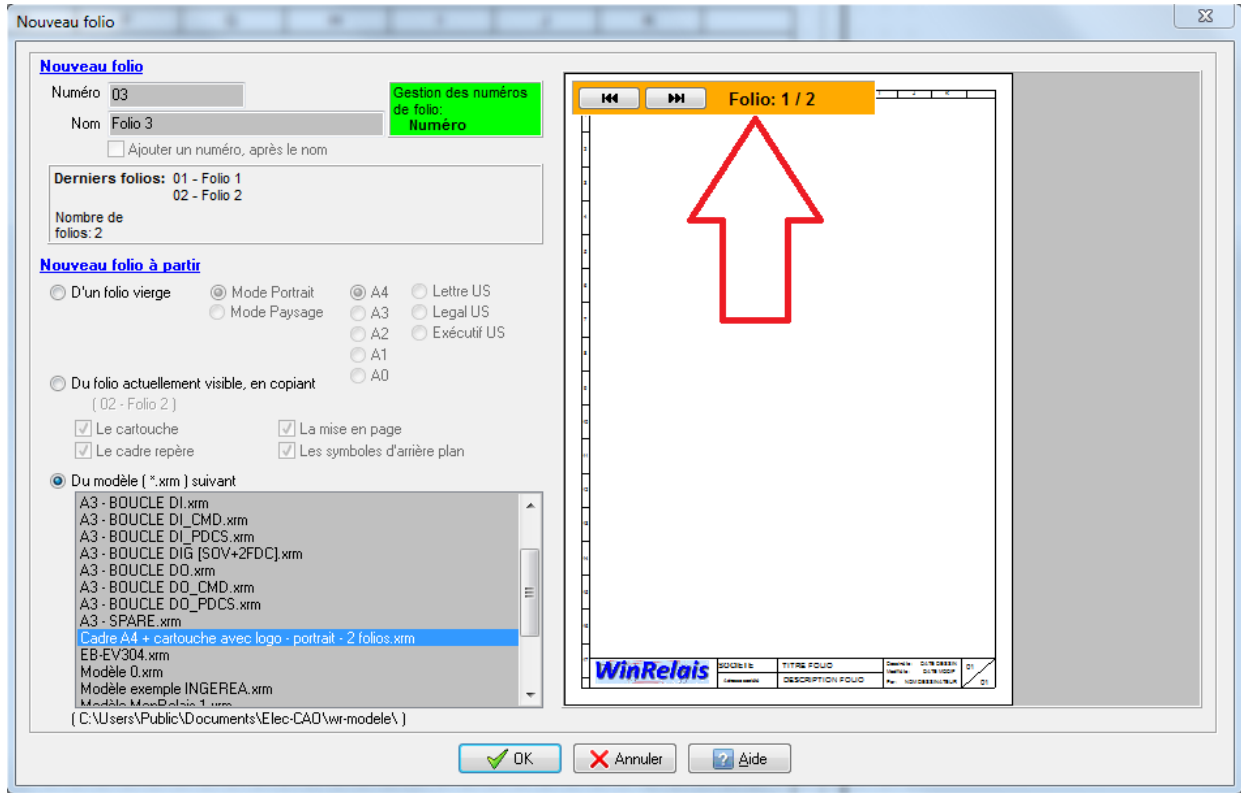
Nouveau folio

Nouveau folio
Numéro 03
Nom Folio 3
Ajouter un numéro, après le nom
Gestion des numéros de folio:
Numéro

Derniers folios: 01 - Folio 1
02 - Folio 2
Nombre de folios: 2

Nouveau folio à partir
D'un folio vierge
Mode Portrait
Mode Paysage
A4
A3
A2
A1
A0
Lettre US
Legal US
Exécutif US

Du folio actuellement visible, en copiant
( 02 - Folio 2 )
Le cartouche
Le cadre repère
La mise en page
Les symboles d'arrière plan

Du modèle ( *.xrm ) suivant
A3 - BOUCLE DI.xrm
A3 - BOUCLE DI_CMD.xrm
A3 - BOUCLE DI_PDCS.xrm
A3 - BOUCLE DIG [SOV+2FDC].xrm
A3 - BOUCLE DO.xrm
A3 - BOUCLE DO_CMD.xrm
A3 - BOUCLE DO_PDCS.xrm
A3 - SPARE.xrm
Cadre A4 + cartouche avec logo - portrait - 2 folios.xrm
EB-EV304.xrm
Modèle 0.xrm
Modèle exemple INGEREA.xrm
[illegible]
( C:\Users\Public\Documents\Elec-CAO\wr-modele\ )

Folio: 1 / 2

WinRelais
SOCIETE
TITRE FOLIO
DESCRIPTION FOLIO
01
01

OK
Annuler
Aide